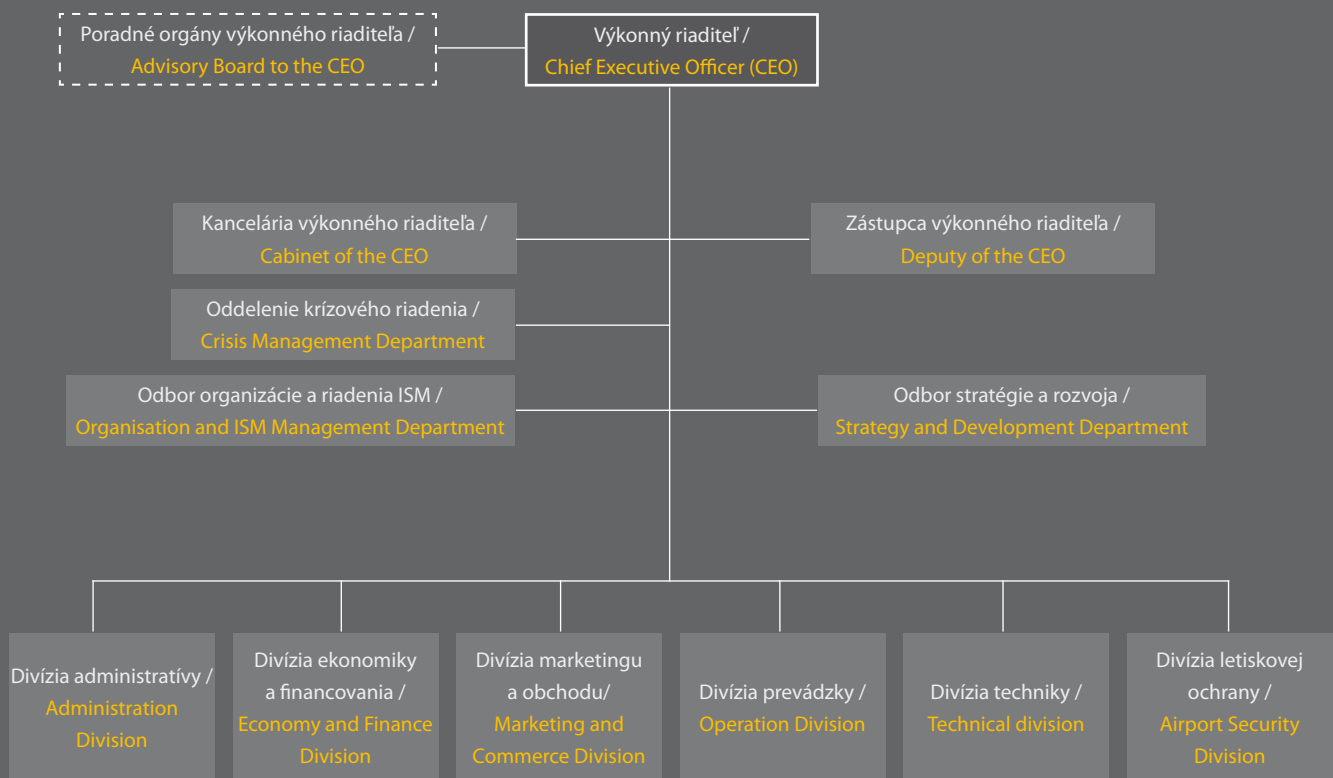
Poradné orgány výkonného riaditeľa / Advisory Board to the CEO

Výkonný riaditeľ / Chief Executive Officer (CEO)

Kancelária výkonného riaditeľa / Cabinet of the CEO

Zástupca výkonného riaditeľa / Deputy of the CEO

Oddelenie krízového riadenia / Crisis Management Department

Odbor organizácie a riadenia ISM / Organisation and ISM Management Department

Odbor stratégie a rozvoja / Strategy and Development Department

Divízia administratívy / Administration Division

Divízia ekonomiky a financovania / Economy and Finance Division

Divízia marketingu a obchodu/ Marketing and Commerce Division

Divízia prevádzky / Operation Division

Divízia techniky / Technical division

Divízia letiskovej ochrany / Airport Security Division